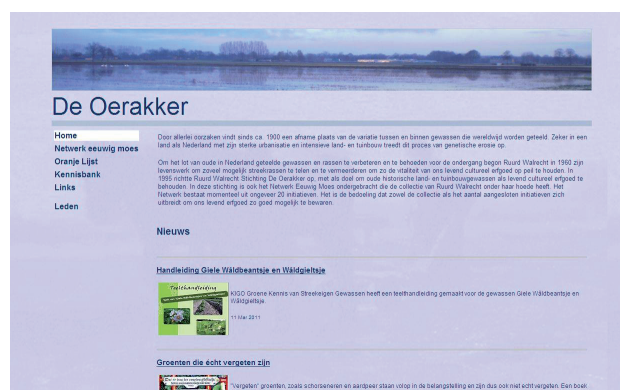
De Oerakker

Home
Netwerk eeuwig moes
Oranje Lijst
Kennisbank
Links

Leden

Door allerlei oorzaken vindt sinds ca. 1900 een afname plaats van de variatie tussen en binnen gewassen die wereldwijd worden geteeld. Zeker in een land als Nederland met zijn sterke urbanisatie en intensieve land- en tuinbouw treedt dit proces van genetische erosie op.

Om het lot van oude in Nederland geteelde gewassen en rassen te verbeteren en te behoeden voor de ondergang begon Ruurd Walrecht in 1960 zijn levenswerk om zoveel mogelijk streekrassen te telen en te vermeerderen om zo de vitaliteit van ons levend cultureel erfgoed op peil te houden. In 1995 richtte Ruurd Walrecht Stichting De Oerakker op, met als doel om oude historische land- en tuinbouwgewassen als levend cultureel erfgoed te behouden. In deze stichting is ook het Netwerk Eeuwig Moes ondergebracht die de collectie van Ruurd Walrecht onder haar hoede heeft. Het Netwerk bestaat momenteel uit ongeveer 20 initiatieven. Het is de bedoeling dat zowel de collectie als het aantal aangesloten initiatieven zich uitbreidt om ons levend erfgoed zo goed mogelijk te bewaren.

Nieuws

Handleiding Giele Wäldbeantsje en Wäldgieltsje

Teelthandleiding

KIGO Groene Kennis van Streekeigen Gewassen heeft een teelthandleiding gemaakt voor de gewassen Giele Wäldbeantsje en Wäldgieltsje.

11 Mar 2011

Groenten die echt vergeten zijn

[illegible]

'Vergeten' groenten, zoals schorseneren en aardpeer staan volop in de belangstelling en zijn dus ook niet echt vergeten. Een boek